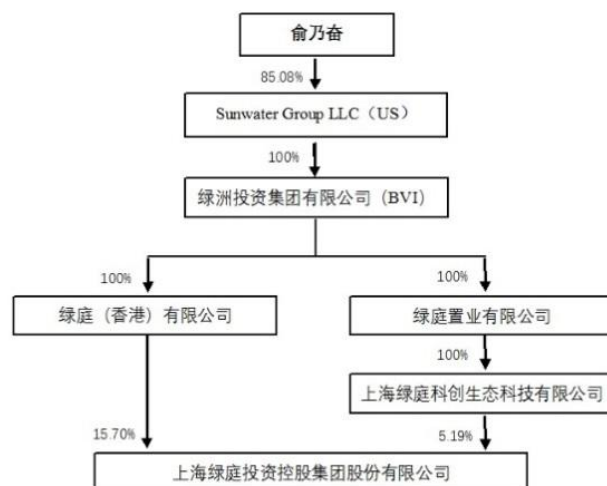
俞乃奋

85.08%

Sunwater Group LLC（US）

100%

绿洲投资集团有限公司（BVI）

100%

100%

绿庭（香港）有限公司

绿庭置业有限公司

100%

上海绿庭科创生态科技有限公司

15.70%

5.19%

上海绿庭投资控股集团股份有限公司